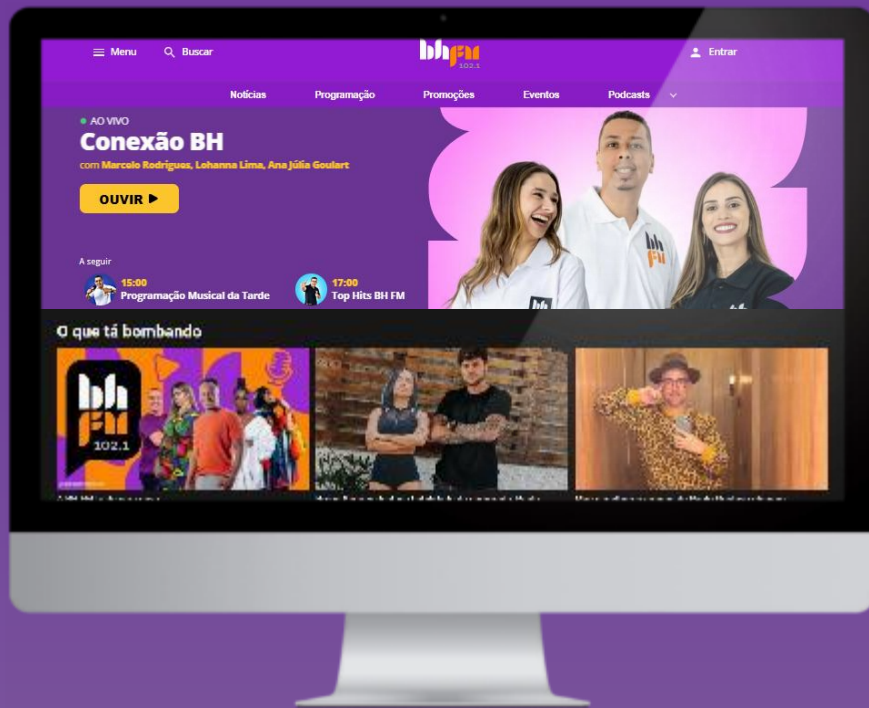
Menu Buscar

bh fm 102.1

Entrar

Notícias Programação Promoções Eventos Podcasts

AO VIVO

Conexão BH

com Marcelo Rodrigues, Lohanna Lima, Ana Júlia Goulart

OUVIR ▶

A seguir

15:00
Programação Musical da Tarde

17:00
Top Hits BH FM

O que tá bombando

bh fm 102.1

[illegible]

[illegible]

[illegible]